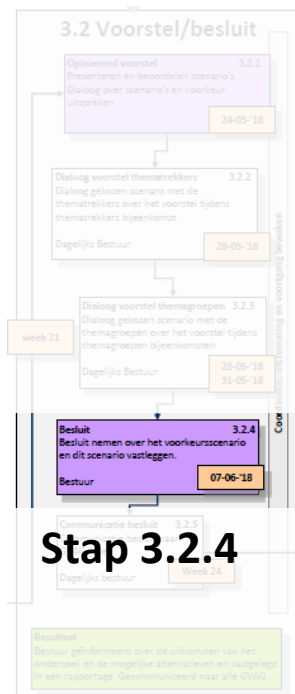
3.2 Voorstel/besluit

Opiniërend voorstel 3.2.1
Presenteren en beoordelen scenario's
Dialoog over scenario's en voorkeur uitspreken
24-05-'18

Dialoog voorstel thematrekkers 3.2.2
Dialoog gekozen scenario met de thematrekkers over het voorstel tijdens thematrekkers bijeenkomst
Dagelijks Bestuur
28-05-'18

week 21

Dialoog voorstel themagroepen 3.2.3
Dialoog gekozen scenario met de themagroepen over het voorstel tijdens themagroepen bijeenkomsten
Dagelijks Bestuur
28-05-'18
31-05-'18

Besluit 3.2.4
Besluit nemen over het voorkeursscenario en dit scenario vastleggen.
Bestuur
07-06-'18

Communicatie besluit 3.2.5
Dagelijks bestuur
Week 24

Stap 3.2.4

Resultaat
Bestuur geïnformeerd over de uitkomsten van het onderzoek en de mogelijke alternatieven en vastgelegd in een rapportage. Gecommuniceerd naar alle GVAG

Coördinatie, afstemming en voortgang bewaken